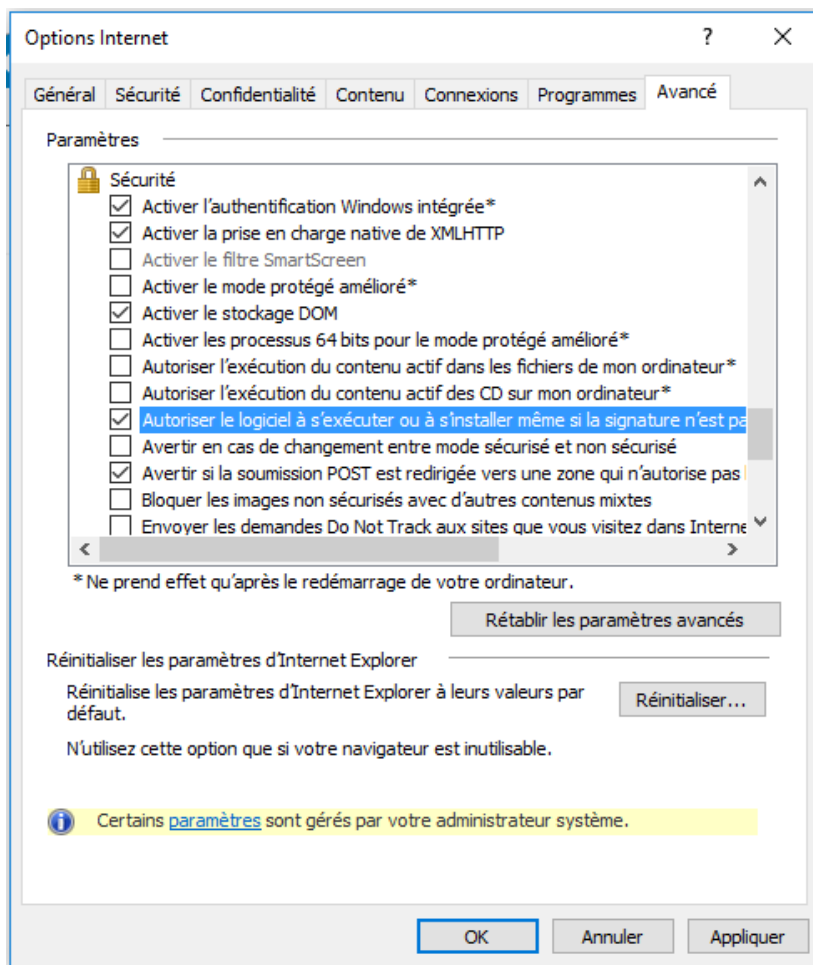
Options Internet ? ✕

Général | Sécurité | Confidentialité | Contenu | Connexions | Programmes | Avancé

Paramètres

Sécurité
Activer l'authentification Windows intégrée*
Activer la prise en charge native de XMLHTTP
Activer le filtre SmartScreen
Activer le mode protégé amélioré*
Activer le stockage DOM
Activer les processus 64 bits pour le mode protégé amélioré*
Autoriser l'exécution du contenu actif dans les fichiers de mon ordinateur*
Autoriser l'exécution du contenu actif des CD sur mon ordinateur*
Autoriser le logiciel à s'exécuter ou à s'installer même si la signature n'est pa
Avertir en cas de changement entre mode sécurisé et non sécurisé
Avertir si la soumission POST est redirigée vers une zone qui n'autorise pas l
Bloquer les images non sécurisées avec d'autres contenus mixtes
Envoyer les demandes Do Not Track aux sites que vous visitez dans Interne

*Ne prend effet qu'après le redémarrage de votre ordinateur.

Rétablir les paramètres avancés

Réinitialiser les paramètres d'Internet Explorer

Réinitialise les paramètres d'Internet Explorer à leurs valeurs par défaut.

Réinitialiser...

N'utilisez cette option que si votre navigateur est inutilisable.

Certains paramètres sont gérés par votre administrateur système.

OK | Annuler | Appliquer